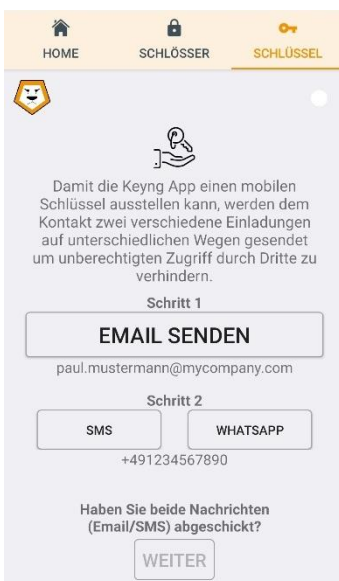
HOME SCHLÖSSER SCHLÜSSEL

Damit die Keyng App einen mobilen Schlüssel ausstellen kann, werden dem Kontakt zwei verschiedene Einladungen auf unterschiedlichen Wegen gesendet um unberechtigten Zugriff durch Dritte zu verhindern.

Schritt 1

EMAIL SENDEN

paul.mustermann@mycompany.com

Schritt 2

SMS

WHATSAPP

+491234567890

Haben Sie beide Nachrichten (Email/SMS) abgeschickt?

WEITER